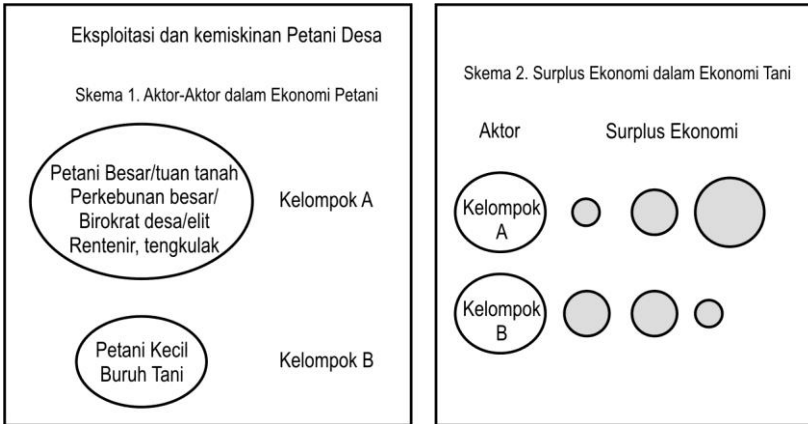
Eksploitasi dan kemiskinan Petani Desa

Skema 1. Aktor-Aktor dalam Ekonomi Petani

Petani Besar/tuan tanah
Perkebunan besar/
Birokrat desa/elit
Rentenir, tengkulak

Kelompok A

Petani Kecil
Buruh Tani

Kelompok B

Skema 2. Surplus Ekonomi dalam Ekonomi Tani

Aktor

Surplus Ekonomi

Kelompok
A

Kelompok
B